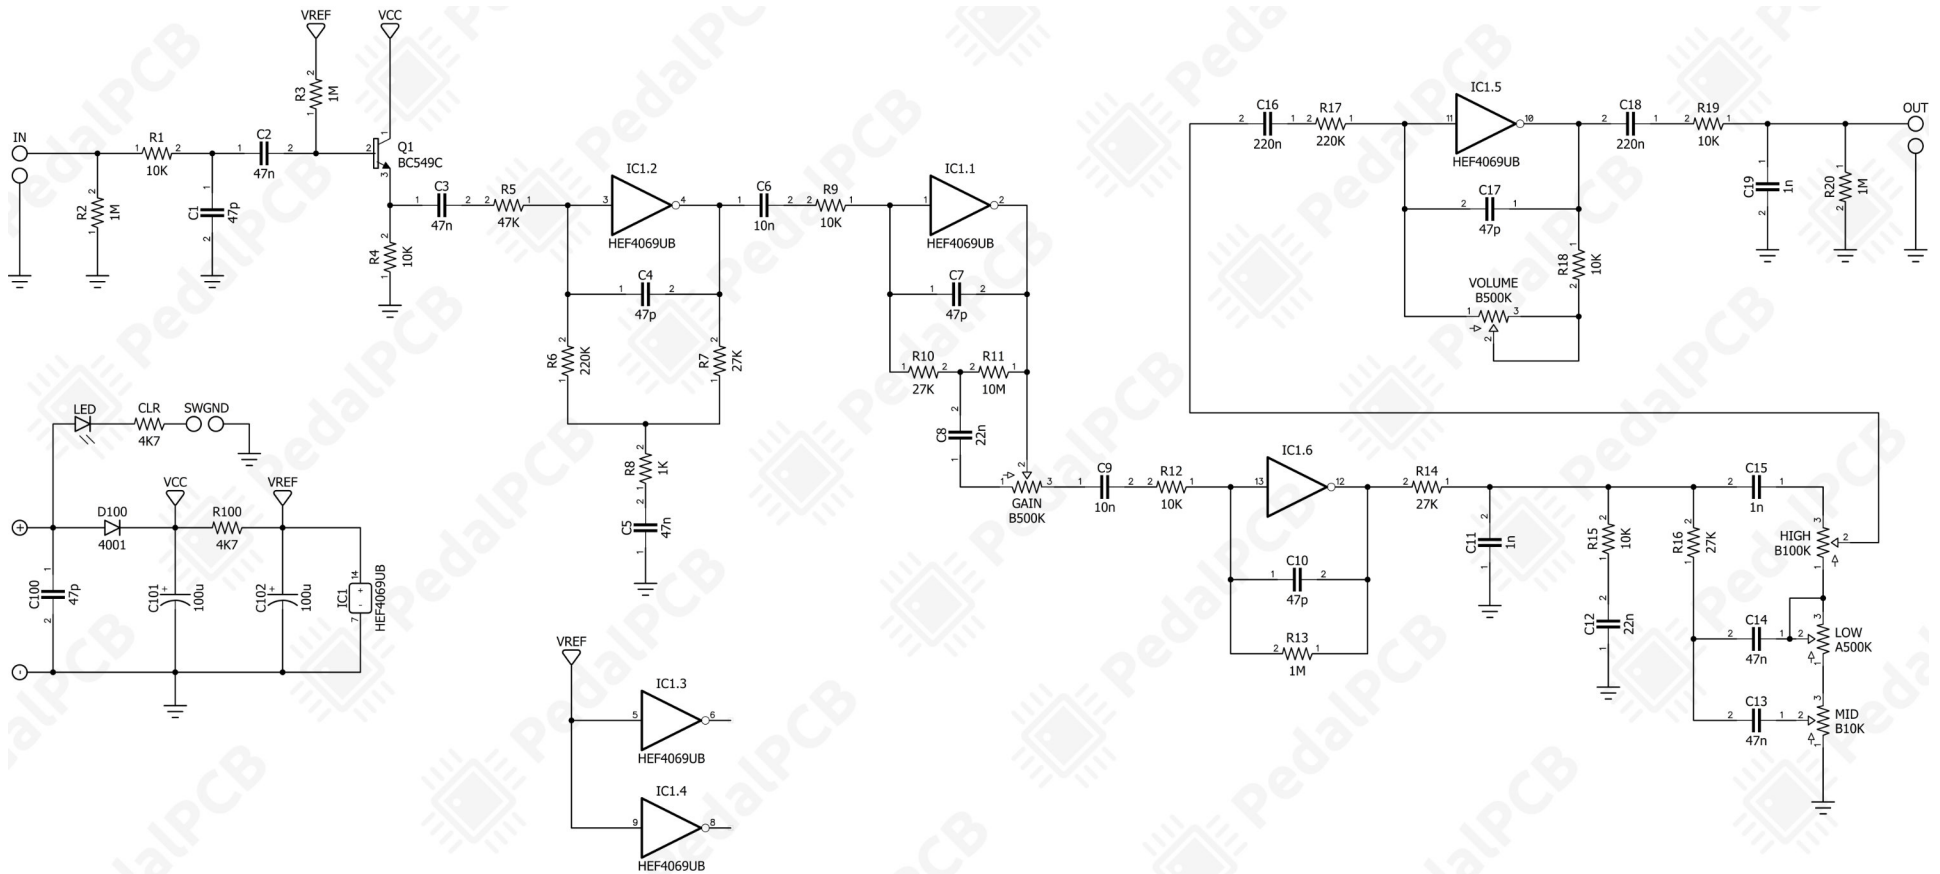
VREF
VCC
R3
1M
IN
R1
10K
C2
47n
Q1
BC549C
R2
1M
C1
47p
C3
47n
R5
47K
R4
10K
IC1.2
HEF4069UB
C4
47p
R6
220K
R7
27K
R8
1K
C5
47n
C6
10n
R9
10K
IC1.1
HEF4069UB
C7
47p
R10
27K
R11
10M
C8
22n
GAIN
B500K
C9
10n
R12
10K
IC1.6
C10
47p
R13
1M
R14
27K
C11
1n
R15
10K
C12
22n
R16
27K
C15
1n
HIGH
B100K
C14
47n
LOW
A500K
C13
47n
MID
B10K
C16
220n
R17
220K
IC1.5
HEF4069UB
C17
47p
R18
10K
VOLUME
B500K
C18
220n
R19
10K
C19
1n
R20
1M
OUT
LED
CLR
4K7
SWGND
D100
4001
VCC
R100
4K7
VREF
C100
47p
C101
100u
C102
100u
IC1
HEF4069UB
VREF
IC1.3
HEF4069UB
IC1.4
HEF4069UB
PedalPCB